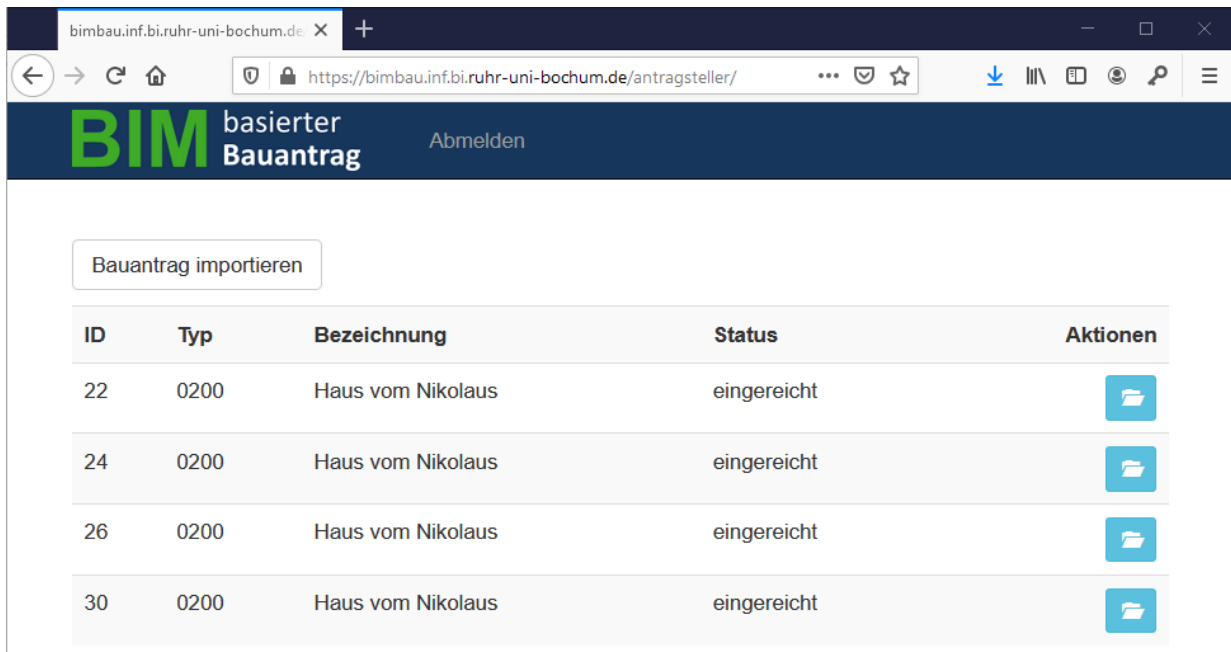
bimbau.inf.bi.ruhr-uni-bochum.de

https://bimbau.inf.bi.ruhr-uni-bochum.de/antragsteller/

BIM basierter Bauantrag

Abmelden

Bauantrag importieren

| ID | Typ | Bezeichnung | Status | Aktionen |
|---|---|---|---|---|
| 22 | 0200 | Haus vom Nikolaus | eingereicht | |
| 24 | 0200 | Haus vom Nikolaus | eingereicht | |
| 26 | 0200 | Haus vom Nikolaus | eingereicht | |
| 30 | 0200 | Haus vom Nikolaus | eingereicht | |